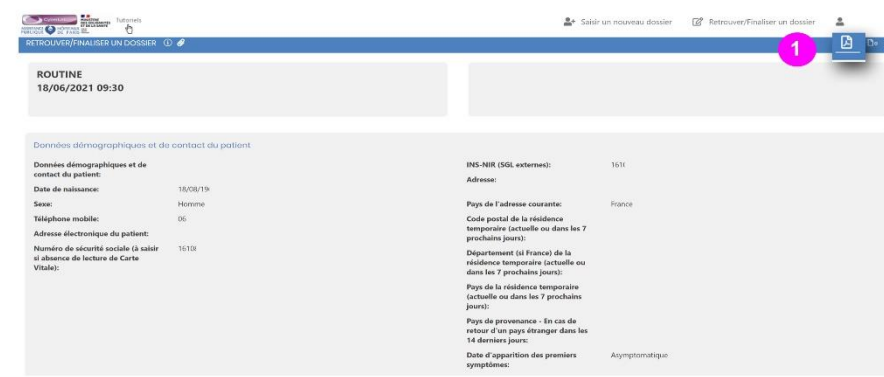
Tutoriels

Saisir un nouveau dossier

Retrouver/Finaliser un dossier

RETROUVER/FINALISER UN DOSSIER

1

ROUTINE
18/06/2021 09:30

Données démographiques et de contact du patient

| | | | |
|---|---|---|---|
| Données démographiques et de contact du patient: | | INS-NIR (SGL externes): | 161( |
| Date de naissance: | 18/08/19( | Adresse: | |
| Sexe: | Homme | Pays de l'adresse courante: | France |
| Téléphone mobile: | 06 | Code postal de la résidence temporaire (actuelle ou dans les 7 prochains jours): | |
| Adresse électronique du patient: | | Département (si France) de la résidence temporaire (actuelle ou dans les 7 prochains jours): | |
| Numéro de sécurité sociale (à saisir si absence de lecture de Carte Vitale): | 1610( | Pays de la résidence temporaire (actuelle ou dans les 7 prochains jours): | |
| | | Pays de provenance - En cas de retour d'un pays étranger dans les 14 derniers jours: | |
| | | Date d'apparition des premiers symptômes: | Asymptomatique |